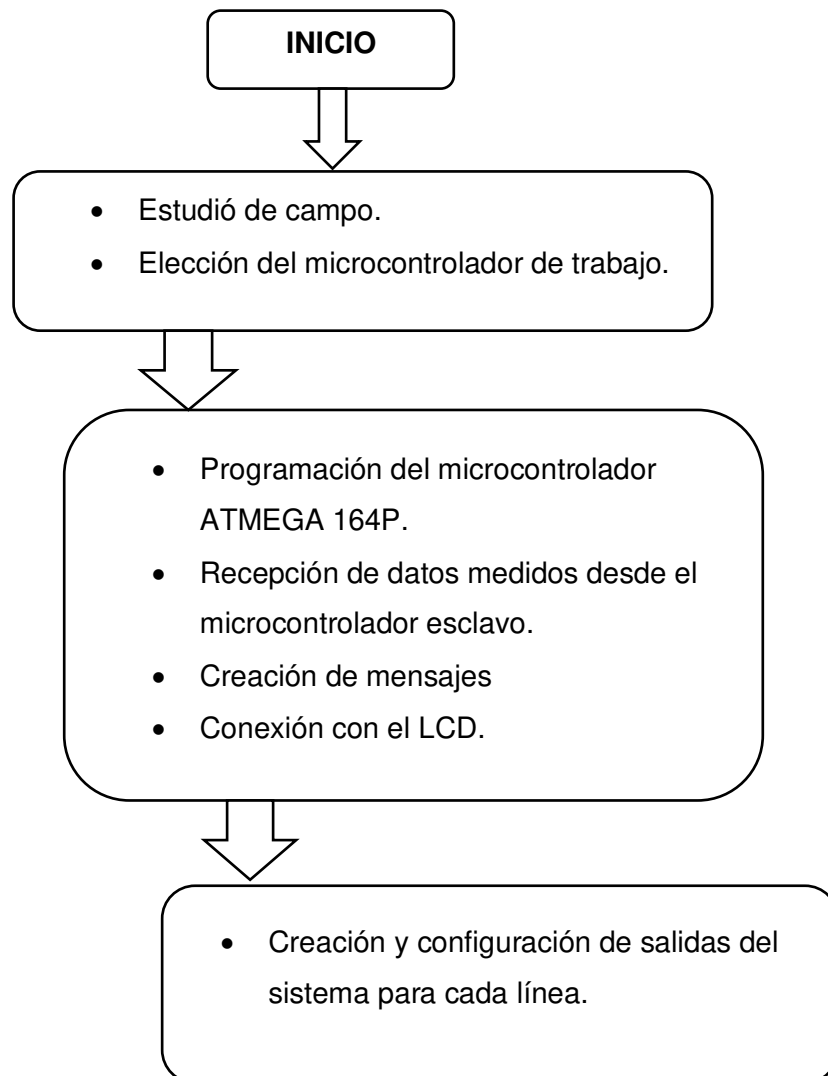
INICIO

- Estudió de campo.
- Elección del microcontrolador de trabajo.

- Programación del microcontrolador ATMEGA 164P.
- Recepción de datos medidos desde el microcontrolador esclavo.
- Creación de mensajes
- Conexión con el LCD.

- Creación y configuración de salidas del sistema para cada línea.